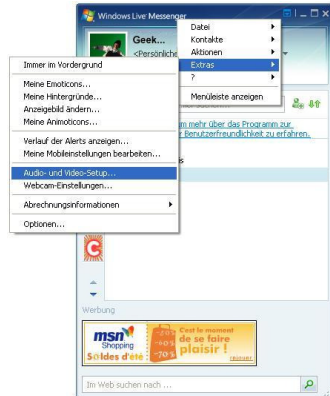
Windows Live Messenger

Geek...
<Persönliche

Datei
Kontakte
Aktionen
Extras
?
Menüleiste anzeigen

Immer im Vordergrund
Meine Emoticons...
Meine Hintergründe...
Anzeigebild ändern...
Meine Animoticons...
Verlauf der Alerts anzeigen...
Meine Mobileinstellungen bearbeiten...
Audio- und Video-Setup...
Webcam-Einstellungen...
Abrechnungsinformationen
Optionen...

amm mehr über das Programm zur Benutzerfreundlichkeit zu erfahren.

Werbung

msn Shopping Soldes d'été
-50%
-70%
C'est le moment de se faire plaisir !

Im Web suchen nach ...